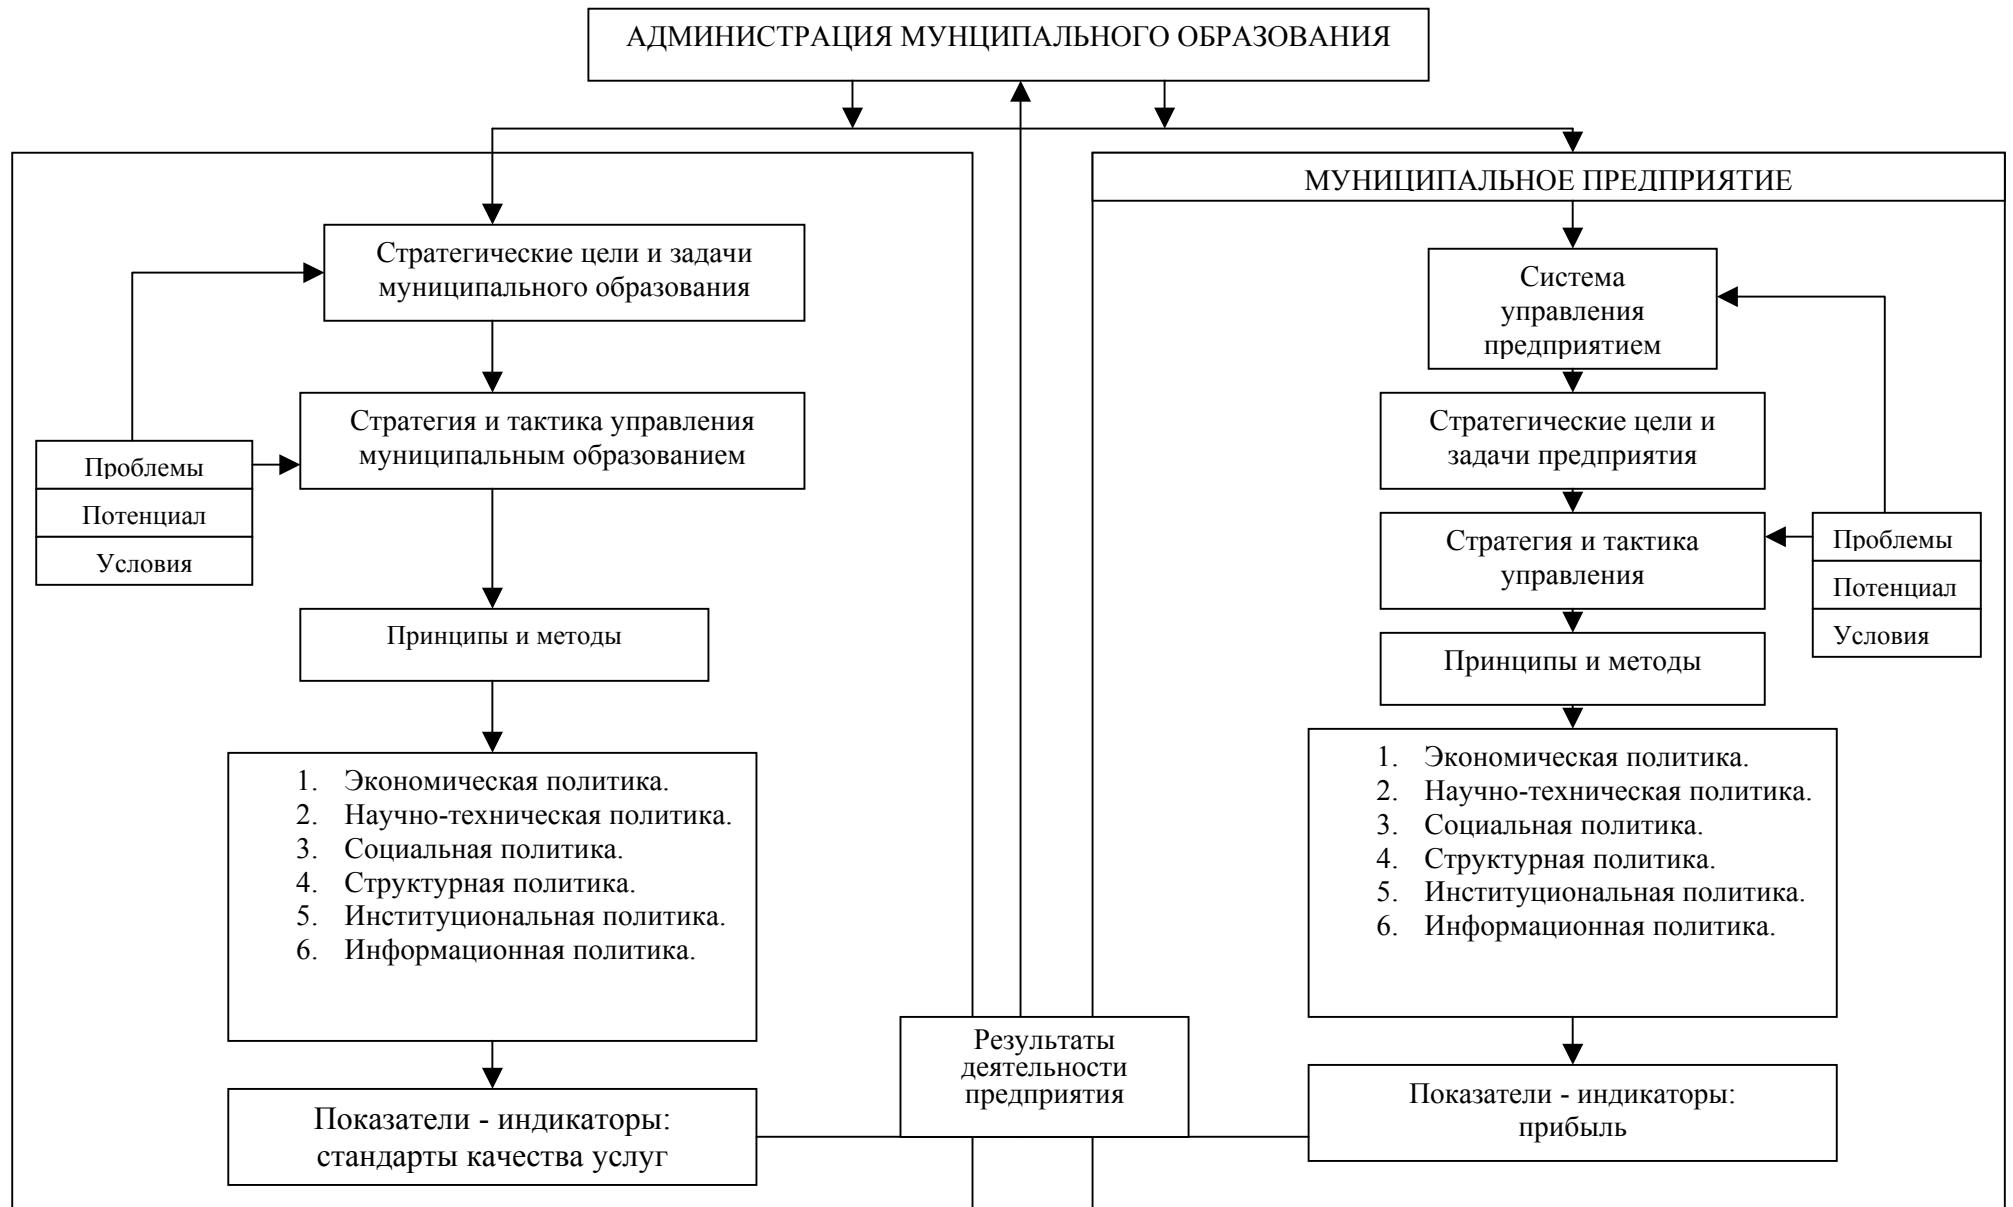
АДМИНИСТРАЦИЯ МУНИЦИПАЛЬНОГО ОБРАЗОВАНИЯ

Стратегические цели и задачи муниципального образования

Стратегия и тактика управления муниципальным образованием

Проблемы
Потенциал
Условия

Принципы и методы

1. Экономическая политика.
2. Научно-техническая политика.
3. Социальная политика.
4. Структурная политика.
5. Институциональная политика.
6. Информационная политика.

Показатели - индикаторы: стандарты качества услуг

Результаты деятельности предприятия

МУНИЦИПАЛЬНОЕ ПРЕДПРИЯТИЕ

Система управления предприятием

Стратегические цели и задачи предприятия

Стратегия и тактика управления

Проблемы
Потенциал
Условия

Принципы и методы

1. Экономическая политика.
2. Научно-техническая политика.
3. Социальная политика.
4. Структурная политика.
5. Институциональная политика.
6. Информационная политика.

Показатели - индикаторы: прибыль